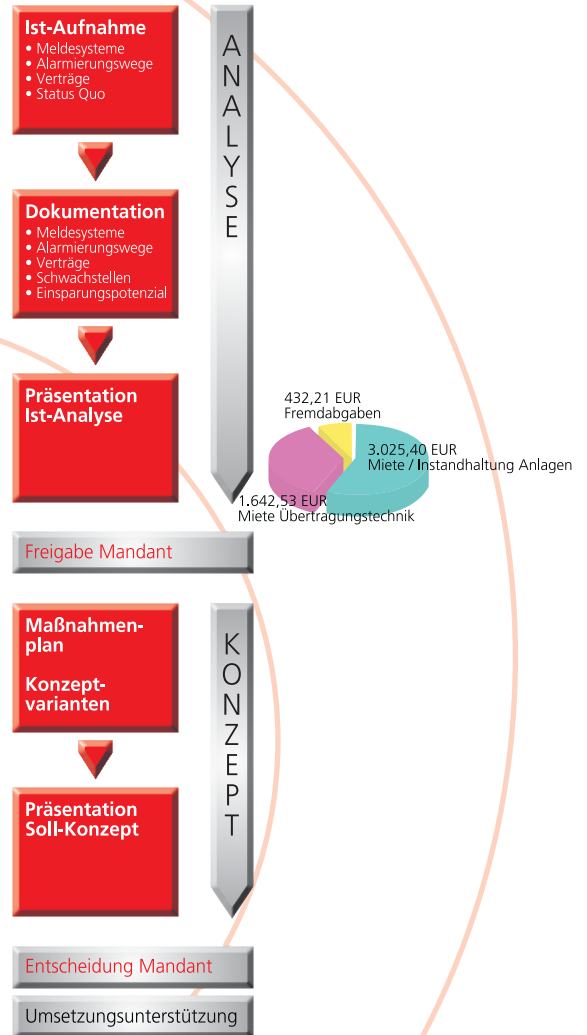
Ist-Aufnahme
• Meldesysteme
• Alarmierungswege
• Verträge
• Status Quo

Dokumentation
• Meldesysteme
• Alarmierungswege
• Verträge
• Schwachstellen
• Einsparungspotenzial

Präsentation Ist-Analyse

ANALYSE

432,21 EUR
Fremdabgaben

3.025,40 EUR
Miete / Instandhaltung Anlagen

1.642,53 EUR
Miete Übertragungstechnik

Freigabe Mandant

Maßnahmenplan

Konzeptvarianten

Präsentation Soll-Konzept

KONZEPT

Entscheidung Mandant

Umsetzungsunterstützung